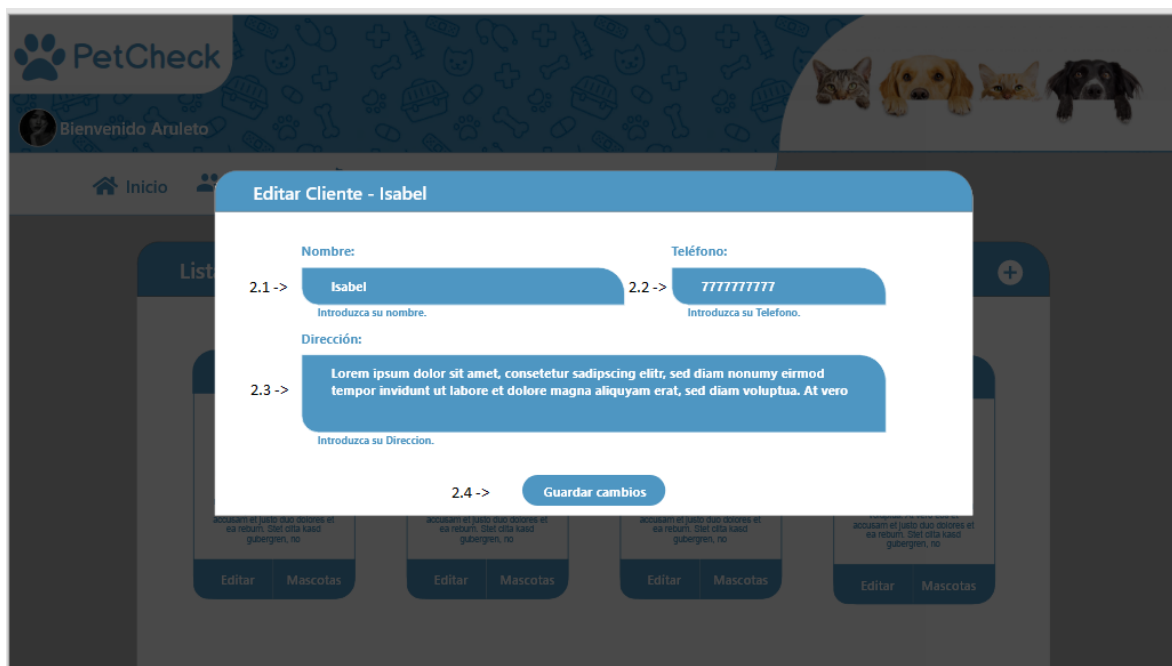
PetCheck

Bienvenido Aruleto

Inicio

List

Editar Cliente - Isabel

Nombre:

2.1 -> Isabel

Introduzca su nombre.

Teléfono:

2.2 -> 7777777777

Introduzca su Telefono.

Dirección:

2.3 -> Lorem ipsum dolor sit amet, consetetur sadipscing elitr, sed diam nonumy eirmod tempor invidunt ut labore et dolore magna aliquyam erat, sed diam voluptua. At vero

Introduzca su Direccion.

2.4 -> Guardar cambios

accusam et justo duo dolores et ea rebum. Stet clita kasd gubergren, no

Editar Mascotas

accusam et justo duo dolores et ea rebum. Stet clita kasd gubergren, no

Editar Mascotas

accusam et justo duo dolores et ea rebum. Stet clita kasd gubergren, no

Editar Mascotas

accusam et justo duo dolores et ea rebum. Stet clita kasd gubergren, no

Editar Mascotas